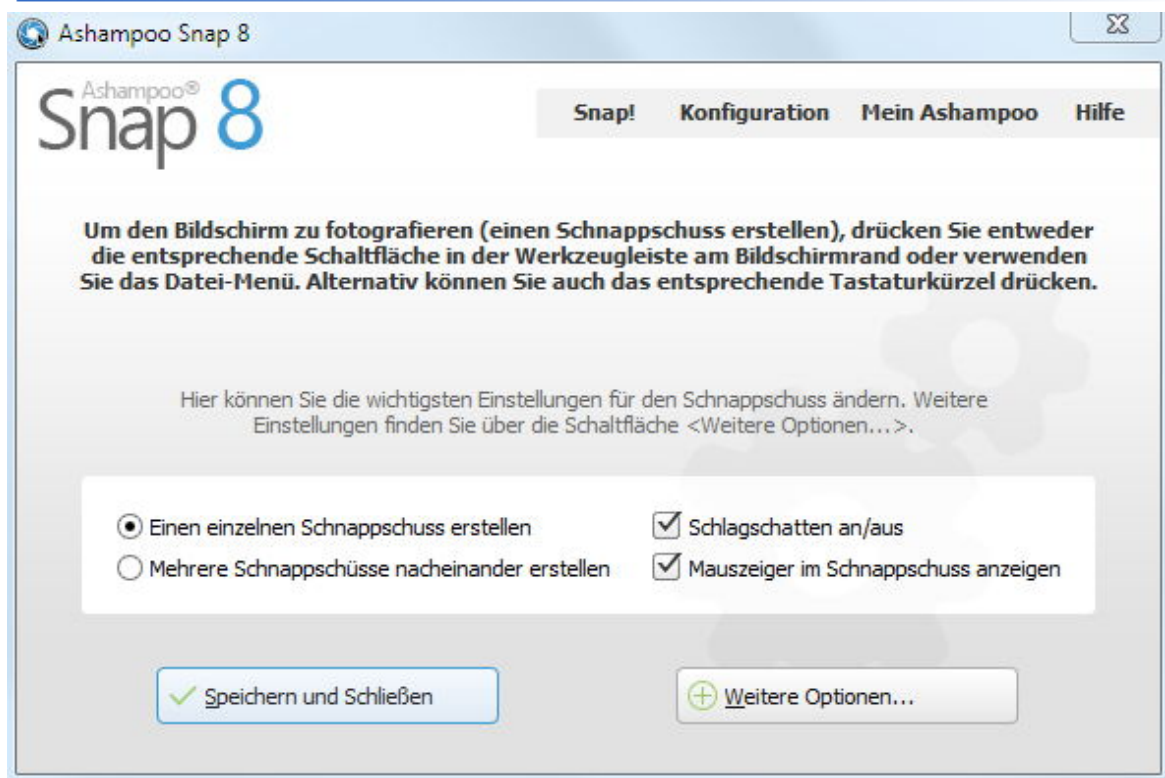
Ashampoo Snap 8

Ashampoo® Snap 8

Snap! Konfiguration Mein Ashampoo Hilfe

Um den Bildschirm zu fotografieren (einen Schnappschuss erstellen), drücken Sie entweder die entsprechende Schaltfläche in der Werkzeugleiste am Bildschirmrand oder verwenden Sie das Datei-Menü. Alternativ können Sie auch das entsprechende Tastaturkürzel drücken.

Hier können Sie die wichtigsten Einstellungen für den Schnappschuss ändern. Weitere Einstellungen finden Sie über die Schaltfläche <Weitere Optionen...>.

Einen einzelnen Schnappschuss erstellen
Mehrere Schnappschüsse nacheinander erstellen
Schlagschatten an/aus
Mauszeiger im Schnappschuss anzeigen

Speichern und Schließen
Weitere Optionen...